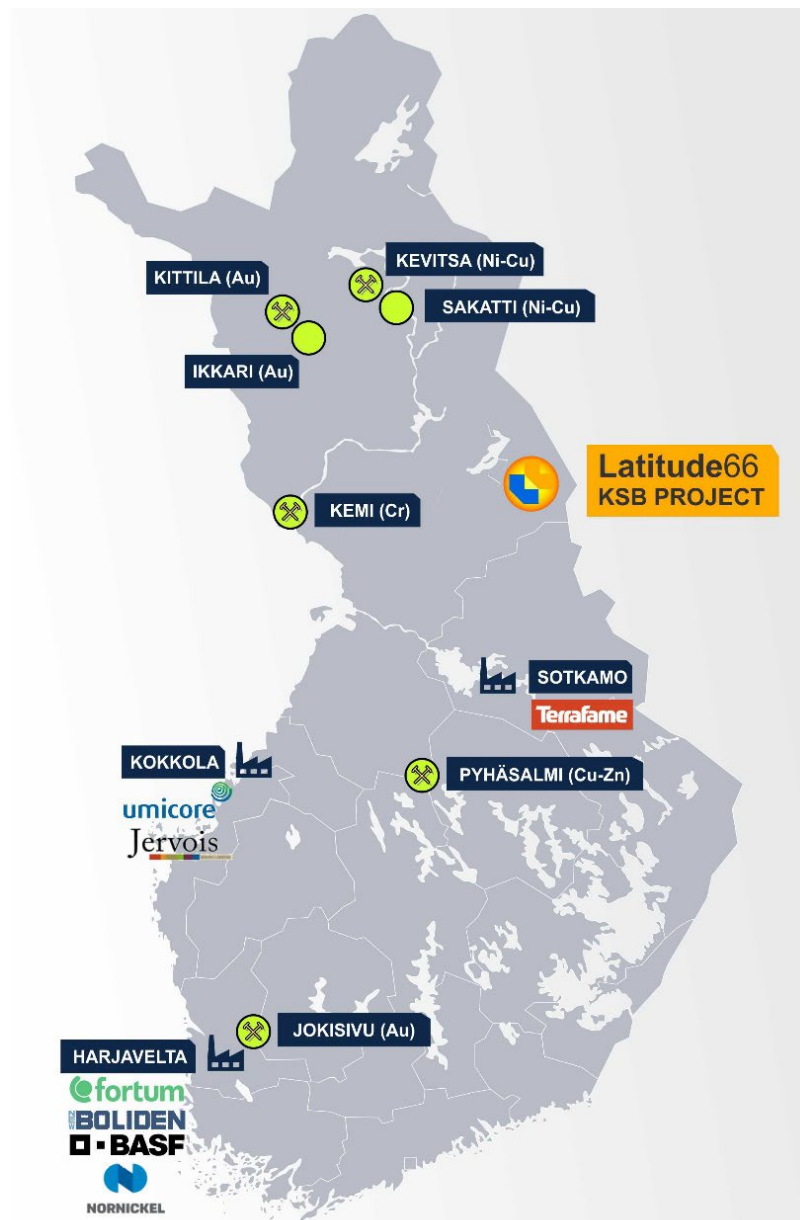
KITTILA (Au)

KEVITSA (Ni-Cu)

SAKATTI (Ni-Cu)

IKKARI (Au)

Latitude66
KSB PROJECT

KEMI (Cr)

SOTKAMO

Terrafame

KOKKOLA

PYHÄSALMI (Cu-Zn)

umicore

Jervois

JOKISIVU (Au)

HARJAVELTA

fortum

BOLIDEN

BASF

NORNICKEL